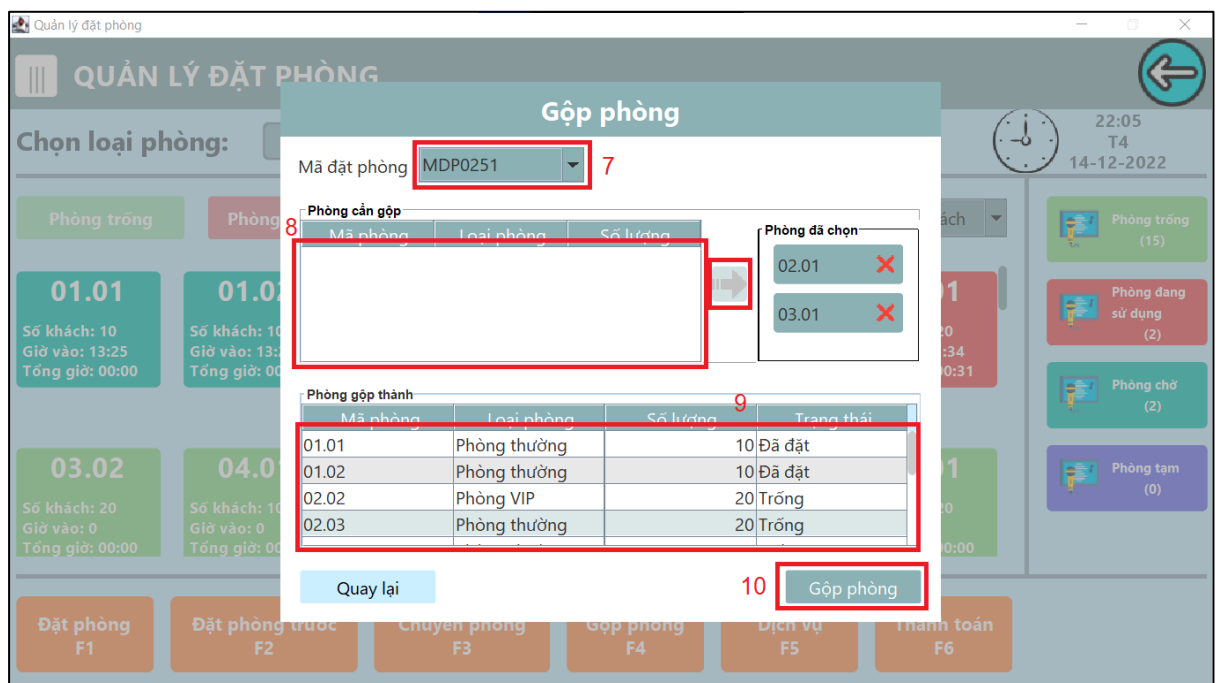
Quản lý đặt phòng

QUẢN LÝ ĐẶT PHÒNG

Chọn loại phòng:

22:05
T4
14-12-2022

Phòng trống

Phòng

01.01
Số khách: 10
Giờ vào: 13:25
Tổng giờ: 00:00

01.02
Số khách: 10
Giờ vào: 13:
Tổng giờ: 00

03.02
Số khách: 20
Giờ vào: 0
Tổng giờ: 00:00

04.0
Số khách: 10
Giờ vào: 0
Tổng giờ: 00

Gộp phòng

Mã đặt phòng MDP0251 7

Phòng cần gộp
8
| Mã phòng | Loại phòng | Số lượng |
|---|---|---|

Phòng đã chọn
02.01
03.01

Phòng gộp thành
9
| Mã phòng | Loại phòng | Số lượng | Trạng thái |
|---|---|---|---|
| 01.01 | Phòng thường | 10 | Đã đặt |
| 01.02 | Phòng thường | 10 | Đã đặt |
| 02.02 | Phòng VIP | 20 | Trống |
| 02.03 | Phòng thường | 20 | Trống |

Quay lại

10 Gộp phòng

ách

01
20
:34
00:31

01
20
00:00

Phòng trống (15)

Phòng đang sử dụng (2)

Phòng chờ (2)

Phòng tạm (0)

Đặt phòng F1

Đặt phòng trước F2

Chuyển phòng F3

Gộp phòng F4

Dịch vụ F5

Thanh toán F6